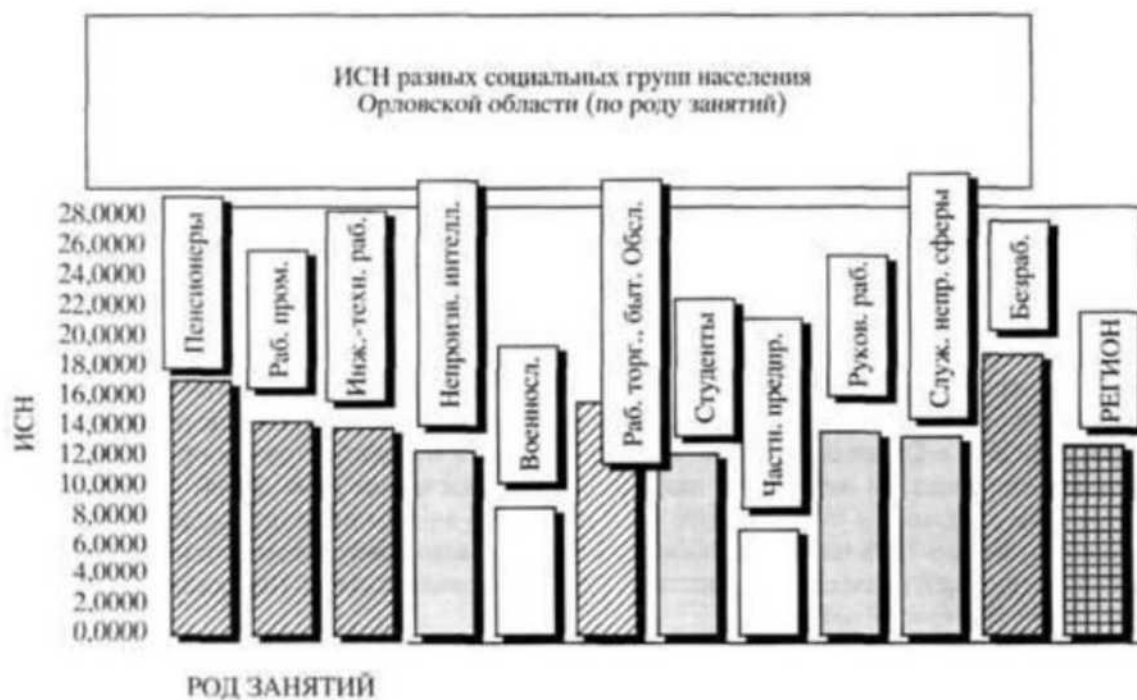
ИСН разных социальных групп населения
Орловской области (по роду занятий)

28,0000
26,0000
24,0000
22,0000
20,0000
18,0000
16,0000
14,0000
12,0000
10,0000
8,0000
6,0000
4,0000
2,0000
0,0000

ИСН

Пенсионеры
Раб. пром.
Инж.-техн. раб.
Непроизв. интелл.
Военносл.
Раб. торг., быт. Обсл.
Студенты
Частн. предпр.
Руков. раб.
Служ. непр. сферы
Безраб.
РЕГИОН

РОД ЗАНЯТИЙ